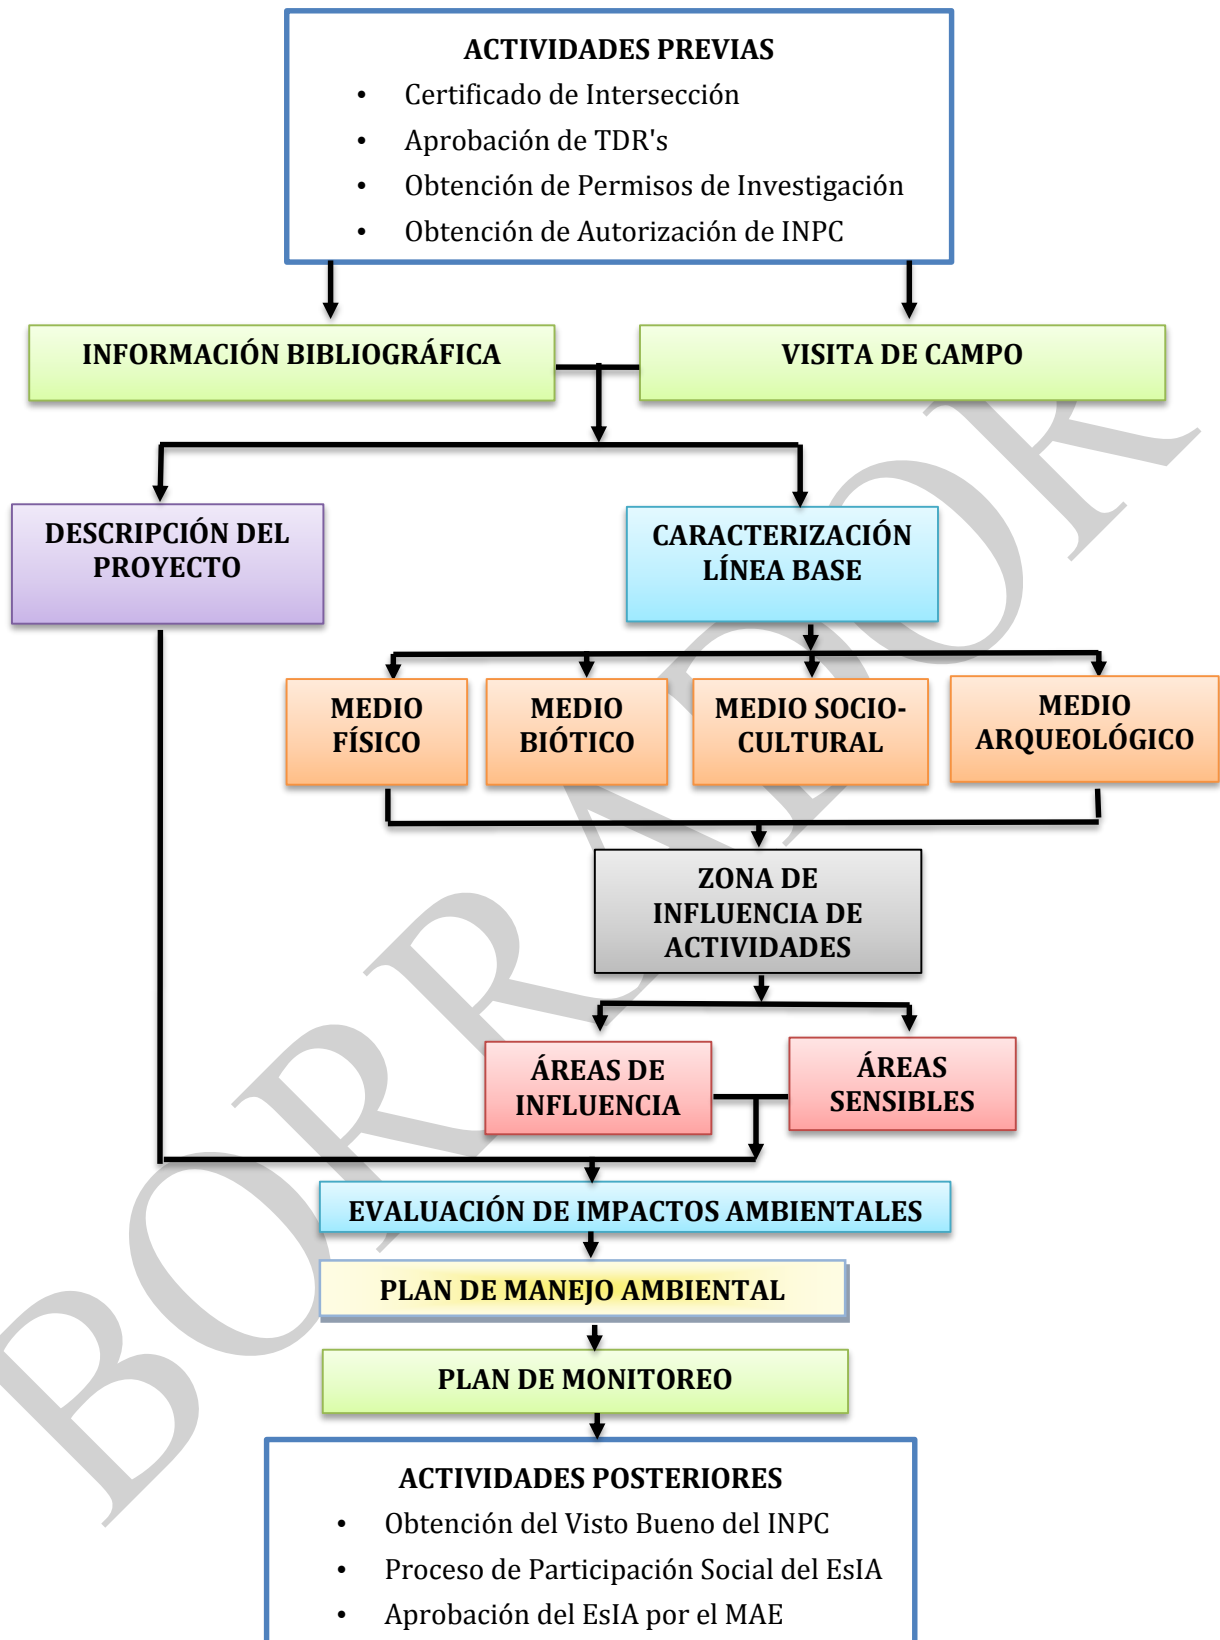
ACTIVIDADES PREVIAS
- Certificado de Intersección
- Aprobación de TDR's
- Obtención de Permisos de Investigación
- Obtención de Autorización de INPC

INFORMACIÓN BIBLIOGRÁFICA

VISITA DE CAMPO

DESCRIPCIÓN DEL PROYECTO

CARACTERIZACIÓN LÍNEA BASE

MEDIO FÍSICO

MEDIO BIÓTICO

MEDIO SOCIO-CULTURAL

MEDIO ARQUEOLÓGICO

ZONA DE INFLUENCIA DE ACTIVIDADES

ÁREAS DE INFLUENCIA

ÁREAS SENSIBLES

EVALUACIÓN DE IMPACTOS AMBIENTALES

PLAN DE MANEJO AMBIENTAL

PLAN DE MONITOREO

ACTIVIDADES POSTERIORES
- Obtención del Visto Bueno del INPC
- Proceso de Participación Social del EsIA
- Aprobación del EsIA por el MAE

BORRADOR